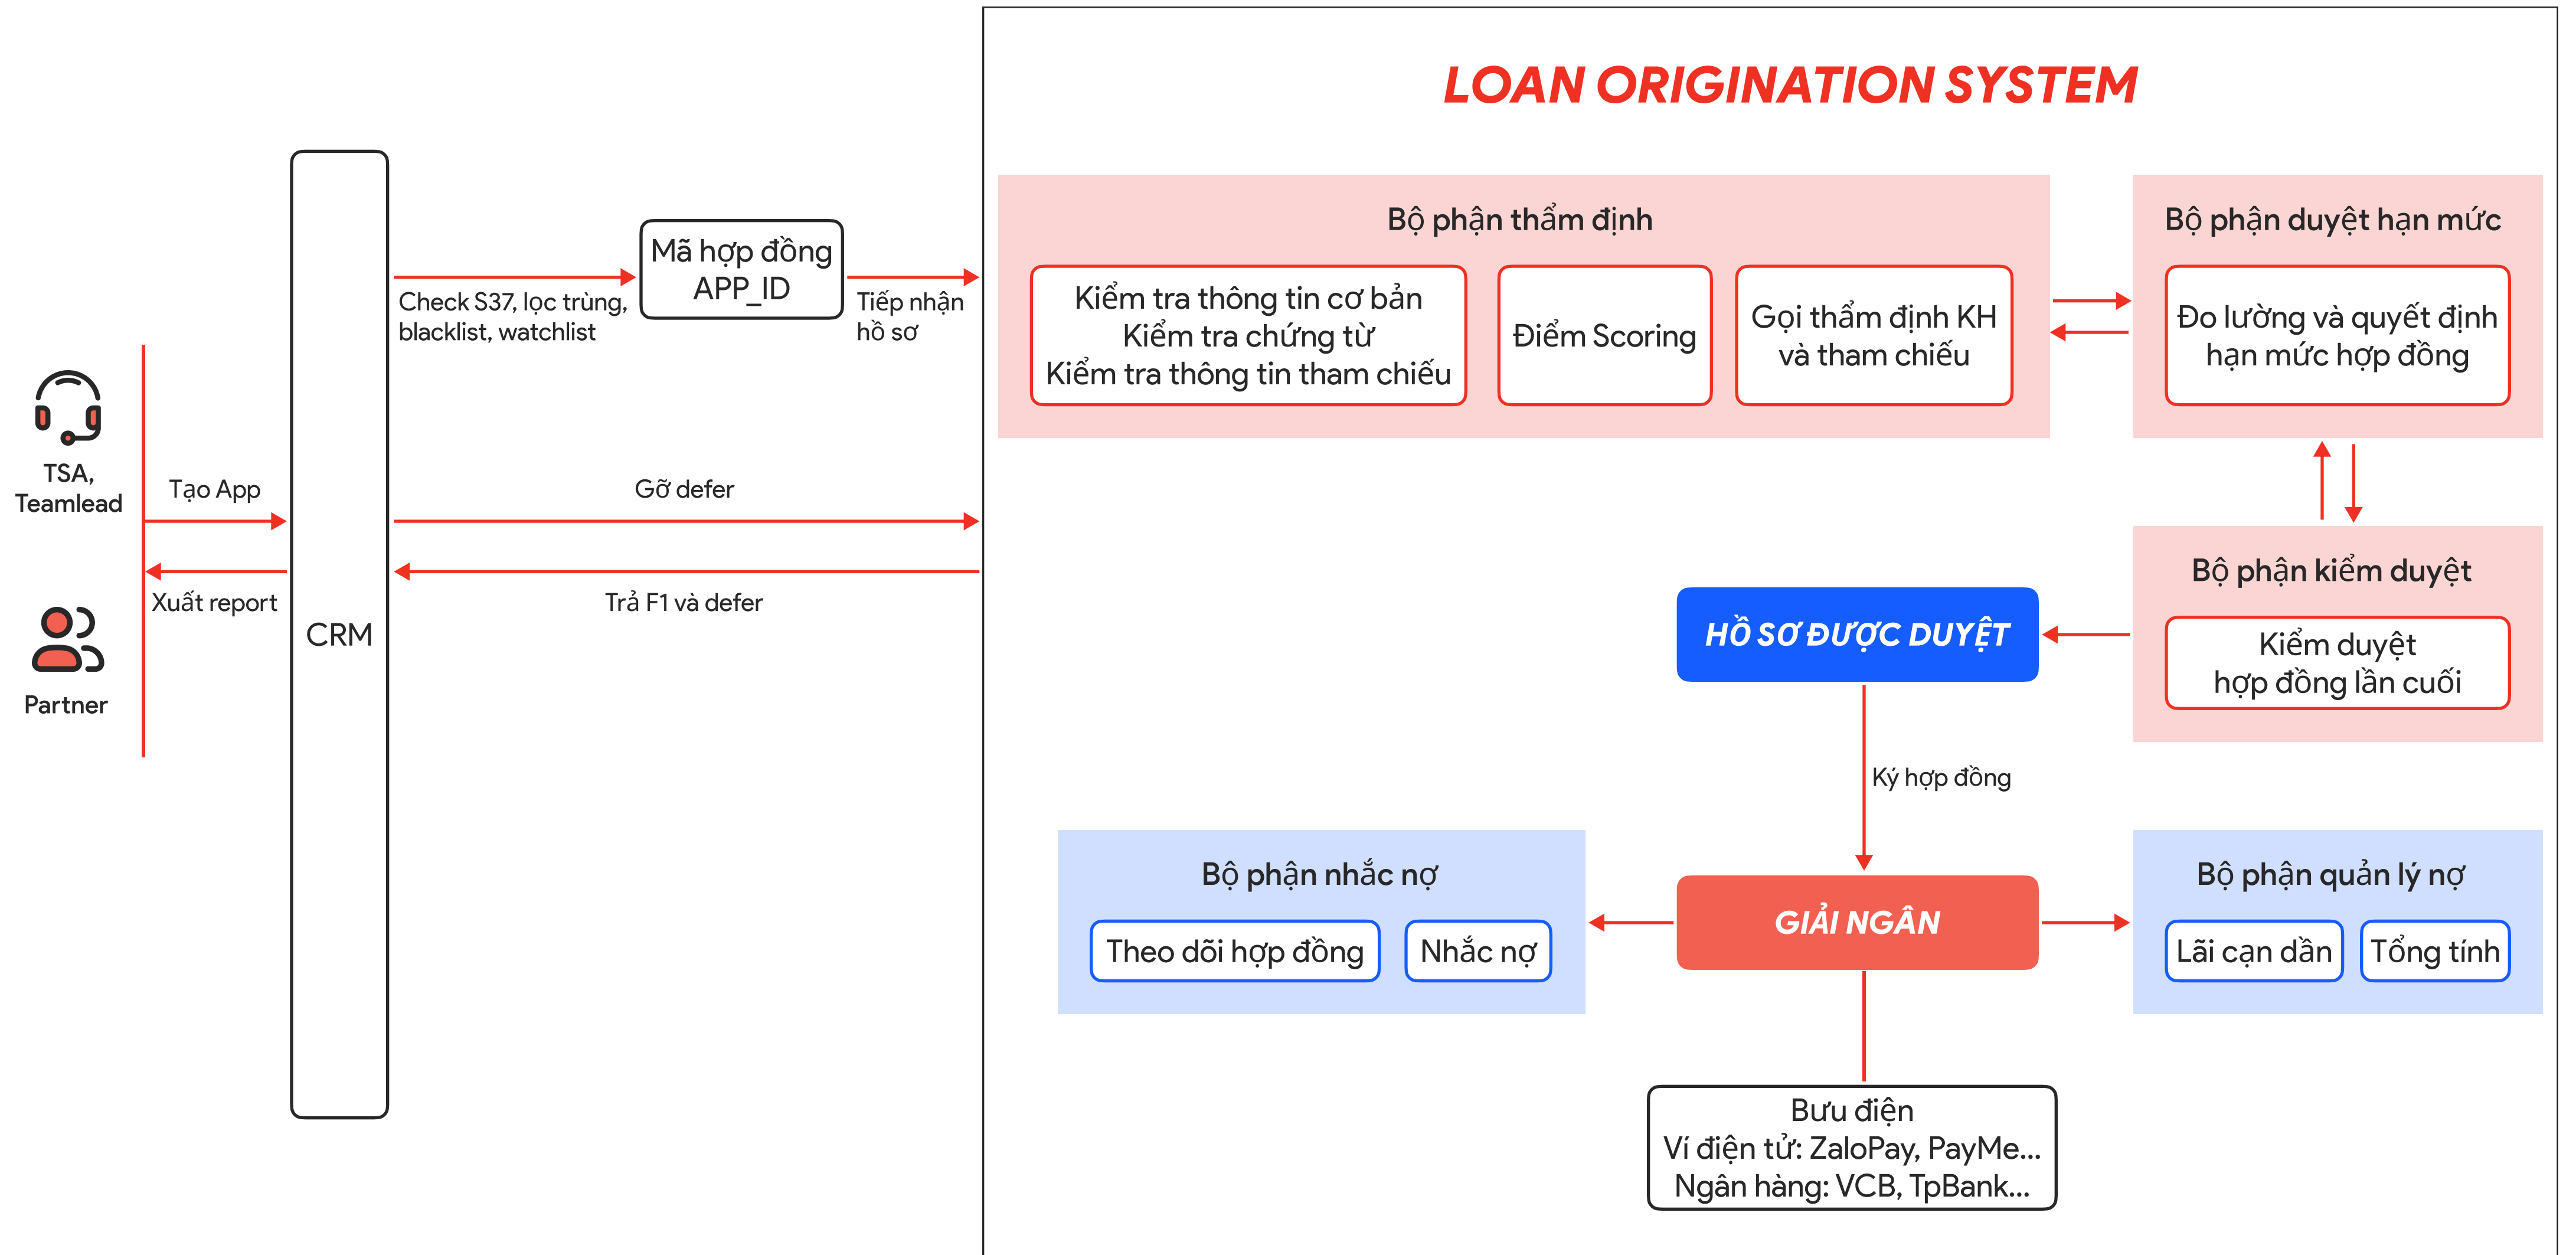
LOAN ORIGINATION SYSTEM

TSA, Teamlead

Partner

Tạo App

Xuất report

CRM

Check S37, lọc trùng, blacklist, watchlist

Mã hợp đồng APP_ID

Tiếp nhận hồ sơ

Gỡ defer

Trả F1 và defer

Bộ phận thẩm định

Kiểm tra thông tin cơ bản
Kiểm tra chứng từ
Kiểm tra thông tin tham chiếu

Điểm Scoring

Gọi thẩm định KH và tham chiếu

Bộ phận duyệt hạn mức

Đo lường và quyết định hạn mức hợp đồng

Bộ phận kiểm duyệt

Kiểm duyệt hợp đồng lần cuối

HỒ SƠ ĐƯỢC DUYỆT

Ký hợp đồng

GIẢI NGÂN

Bộ phận nhắc nợ

Theo dõi hợp đồng

Nhắc nợ

Bộ phận quản lý nợ

Lãi cạn dần

Tổng tính

Bưu điện
Ví điện tử: ZaloPay, PayMe...
Ngân hàng: VCB, TpBank...